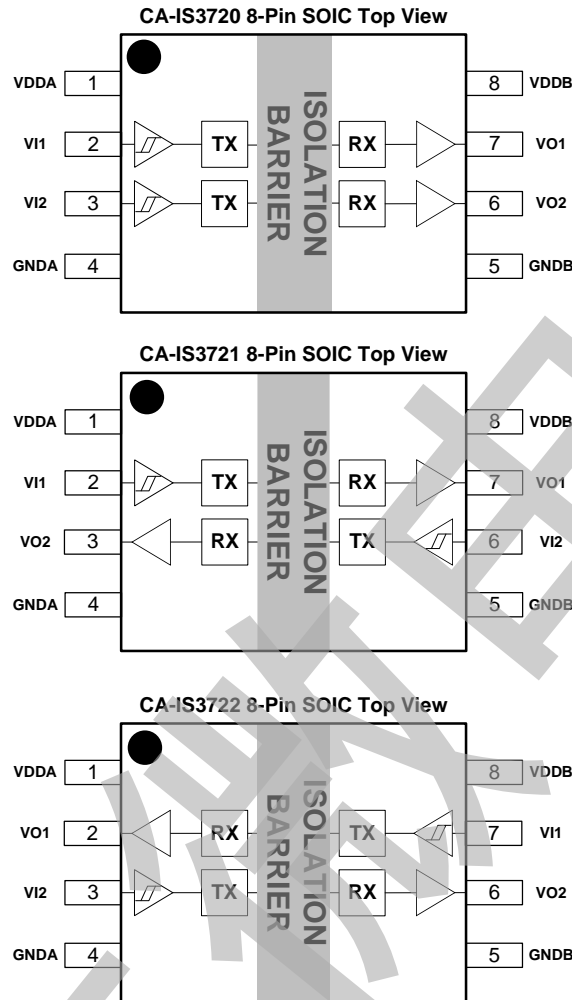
CA-IS3720 8-Pin SOIC Top View

VDDA 1
VI1 2
VI2 3
GNDA 4

TX
TX

ISOLATION BARRIER

RX
RX

8 VDDB
7 VO1
6 VO2
5 GNDB

CA-IS3721 8-Pin SOIC Top View

VDDA 1
VI1 2
VO2 3
GNDA 4

TX
RX

ISOLATION BARRIER

RX
TX

8 VDDB
7 VO1
6 VI2
5 GNDB

CA-IS3722 8-Pin SOIC Top View

VDDA 1
VO1 2
VI2 3
GNDA 4

RX
TX

ISOLATION BARRIER

TX
RX

8 VDDB
7 VI1
6 VO2
5 GNDB